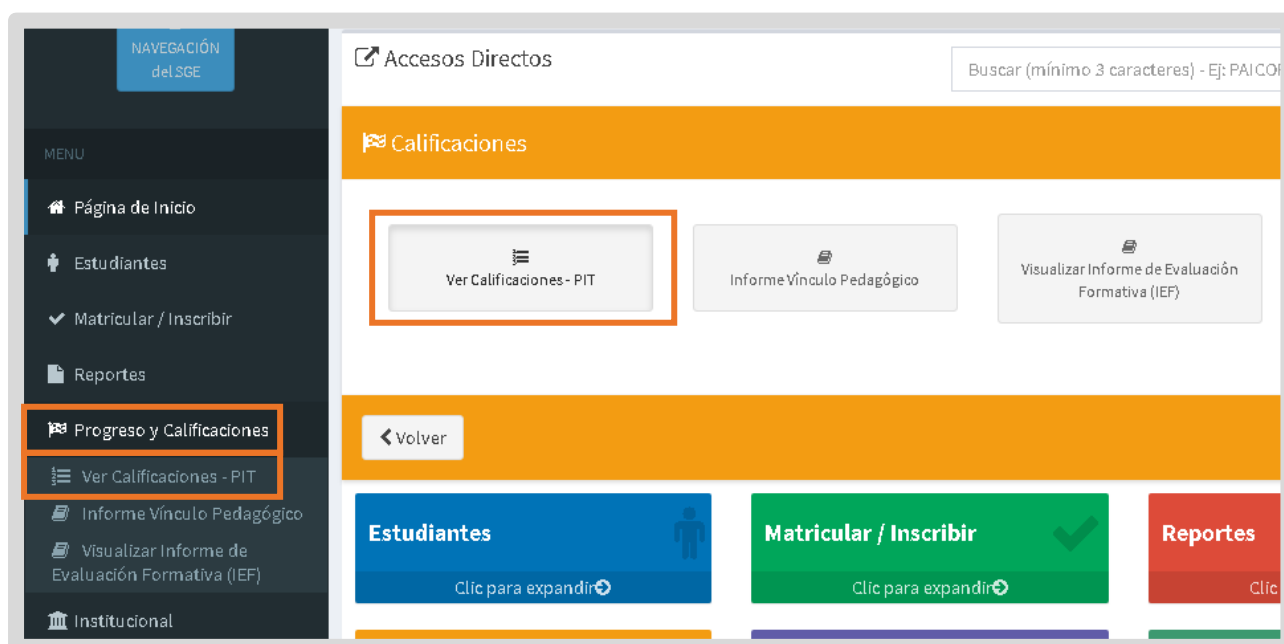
NAVEGACIÓN del SGE

MENU

Página de Inicio

Estudiantes

Matricular / Inscribir

Reportes

Progreso y Calificaciones

Ver Calificaciones - PIT

Informe Vínculo Pedagógico

Visualizar Informe de Evaluación Formativa (IEF)

Institucional

Accesos Directos

Buscar (mínimo 3 caracteres) - Ej: PAICOR

Calificaciones

Ver Calificaciones - PIT

Informe Vínculo Pedagógico

Visualizar Informe de Evaluación Formativa (IEF)

Volver

Estudiantes

Clic para expandir

Matricular / Inscribir

Clic para expandir

Reportes

Clic